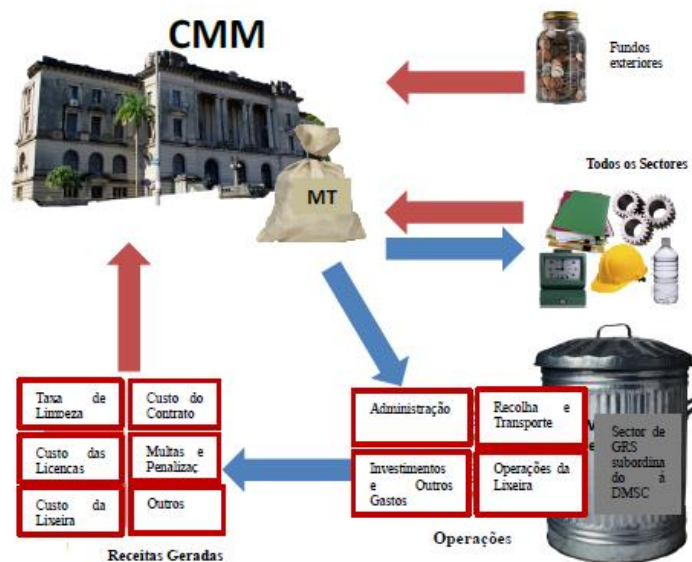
CMM

Fundos exteriores

MT

Todos os Sectores

Taxa de Limpeza

Custo do Contrato

Custo das Licencas

Multas e Penalizaç

Custo da Lixeira

Outros

Receitas Geradas

Administração

Recolha e Transporte

Investimentos e Outros Gastos

Operações da Lixeira

Sector de GRS subordinado à DMSC

Operações